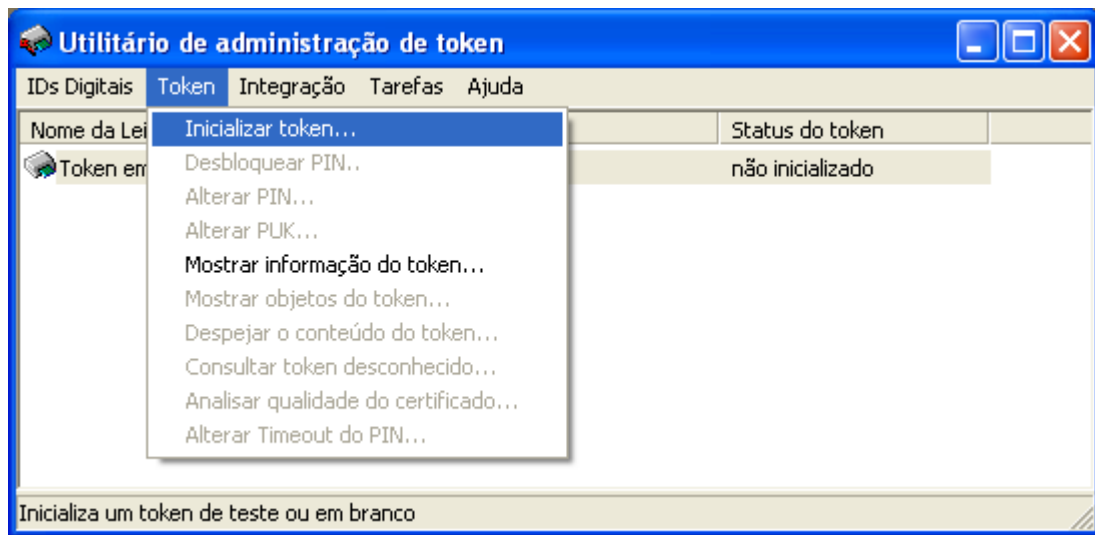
Utilitário de administração de token

IDs Digitais Token Integração Tarefas Ajuda

Nome da Lei

Token em

Inicializar token...
Desbloquear PIN..
Alterar PIN...
Alterar PUK...
Mostrar informação do token...
Mostrar objetos do token...
Despejar o conteúdo do token...
Consultar token desconhecido...
Analisar qualidade do certificado...
Alterar Timeout do PIN...

Status do token
não inicializado

Inicializa um token de teste ou em branco